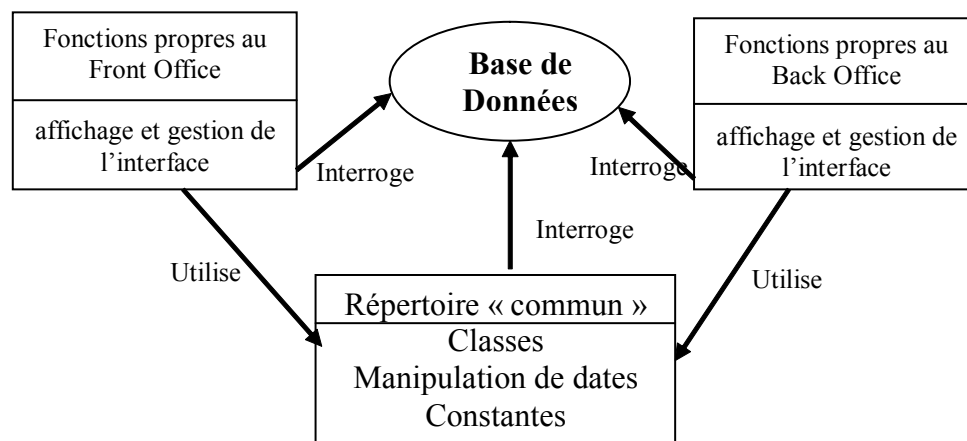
Fonctions propres au Front Office

affichage et gestion de l'interface

Base de Données

Fonctions propres au Back Office

affichage et gestion de l'interface

Interroge

Interroge

Interroge

Utilise

Utilise

Répertoire « commun »

Classes
Manipulation de dates
Constantes